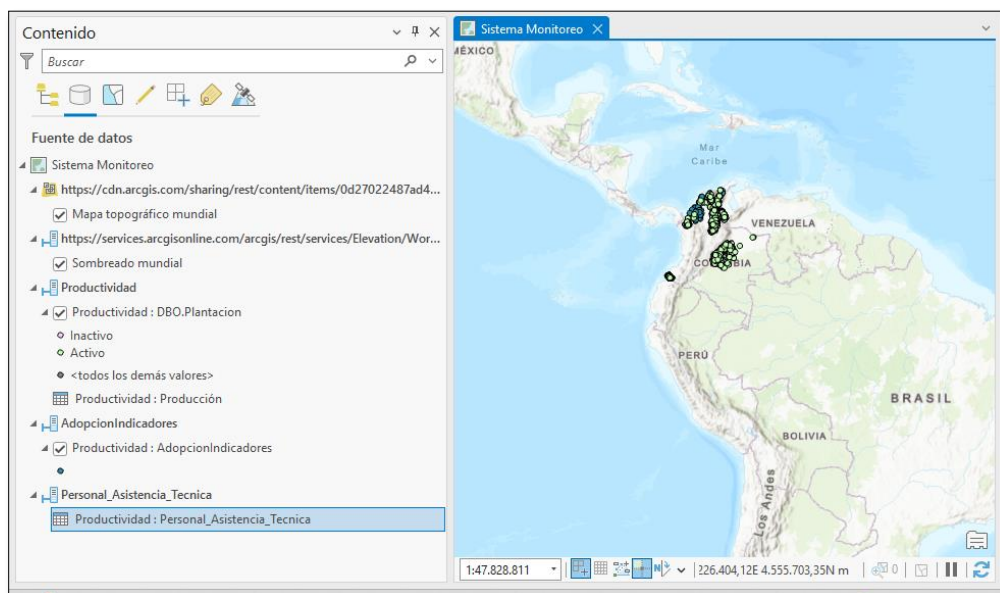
Contenido

Buscar

Fuente de datos

Sistema Monitoreo

https://cdn.arcgis.com/sharing/rest/content/items/0d27022487ad4...

Mapa topográfico mundial

https://services.arcgisonline.com/arcgis/rest/services/Elevation/Wor...

Sombreado mundial

Productividad

Productividad : DBO.Plantacion

Inactivo

Activo

<todos los demás valores>

Productividad : Producción

AdopcionIndicadores

Productividad : AdopcionIndicadores

Personal_Asistencia_Tecnica

Productividad : Personal_Asistencia_Tecnica

Sistema Monitoreo

MÉXICO

Mar Caribe

VENEZUELA

COLOMBIA

PERÚ

BRASIL

BOLIVIA

Los Andes

1:47.828.811

226.404,12E 4.555.703,35N m

0